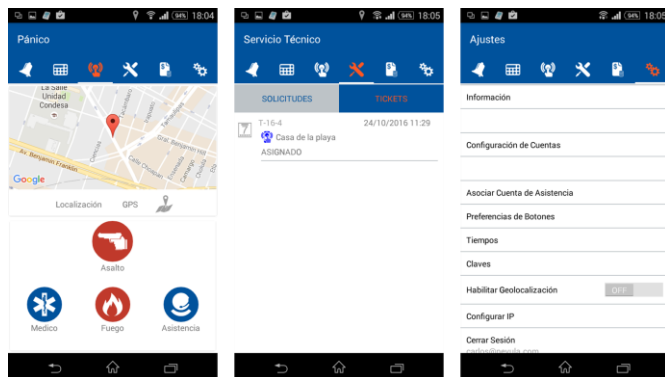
94% 18:04
Pánico

La Salle
Unidad
Condesa
Av. Benjamín Franklin
Google
Localización GPS

Asalto
Medico Fuego Asistencia

94% 18:05
Servicio Técnico

SOLICITUDES TICKETS
T-16-4 24/10/2016 11:29
Casa de la playa
ASIGNADO

94% 18:04
Ajustes

Información
Configuración de Cuentas
Asociar Cuenta de Asistencia
Preferencias de Botones
Tiempos
Claves
Habilitar Geolocalización OFF
Configurar IP
Cerrar Sesión
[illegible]